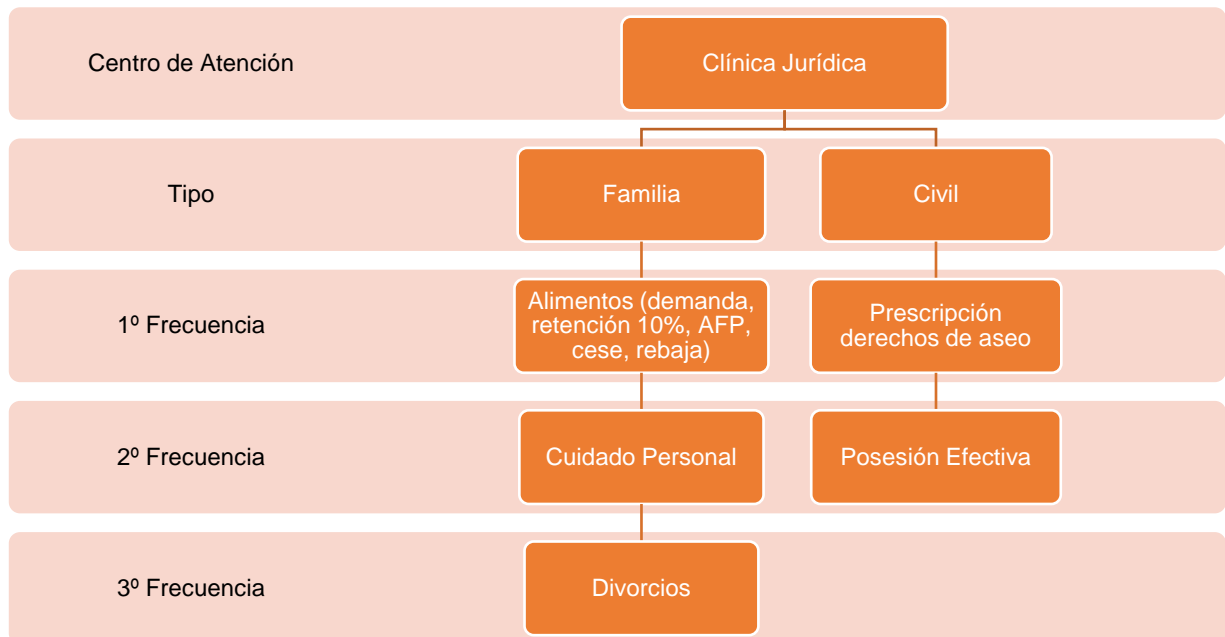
Centro de Atención

Clínica Jurídica

Tipo

Familia

Civil

1º Frecuencia

Alimentos (demanda, retención 10%, AFP, cese, rebaja)

Prescripción derechos de aseo

2º Frecuencia

Cuidado Personal

Posesión Efectiva

3º Frecuencia

Divorcios